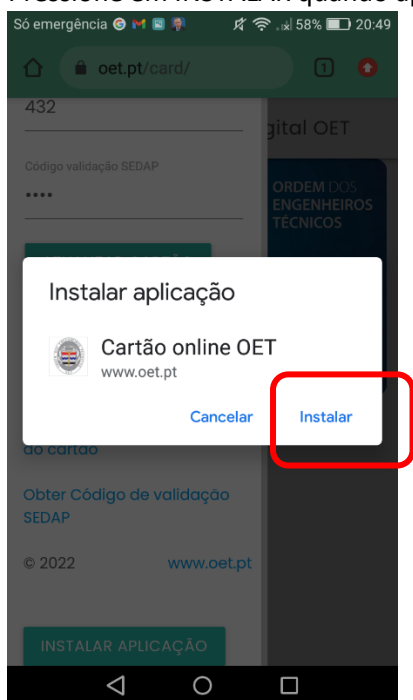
Pressione em INSTALAR quando a

Só emergência

58% 20:49

oet.pt/card/

1

432

igital OET

Código validação SEDAP

••••

ORDEM DOS ENGENHEIROS TÉCNICOS

Instalar aplicação

Cartão online OET

www.oet.pt

Cancelar

Instalar

do cartão

Obter Código de validação SEDAP

© 2022

www.oet.pt

INSTALAR APLICAÇÃO